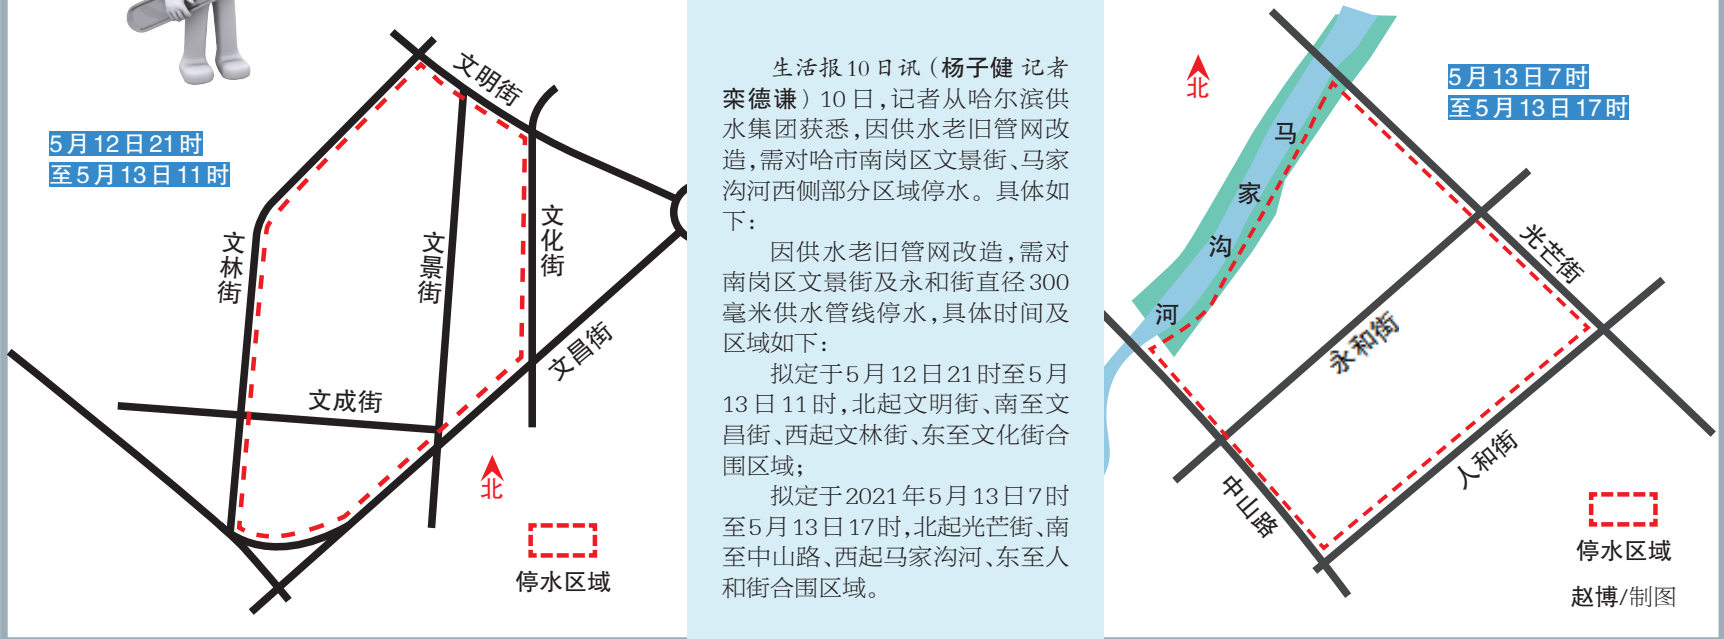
5月12日21时
至5月13日11时

文明街
文林街
文景街
文化街
文成街
文昌街
北
停水区域

生活报10日讯（杨子健 记者栾德谦）10日，记者从哈尔滨供水集团获悉，因供水老旧管网改造，需对哈市南岗区文景街、马家沟河西侧部分区域停水。具体如下：

因供水老旧管网改造，需对南岗区文景街及永和街直径300毫米供水管线停水，具体时间及区域如下：

拟定于5月12日21时至5月13日11时，北起文明街、南至文昌街、西起文林街、东至文化街合围区域；

拟定于2021年5月13日7时至5月13日17时，北起光芒街、南至中山路、西起马家沟河、东至人和街合围区域。

北
马
家
沟
河
5月13日7时
至5月13日17时
光芒街
永和街
中山路
人和街
停水区域
赵博/制图